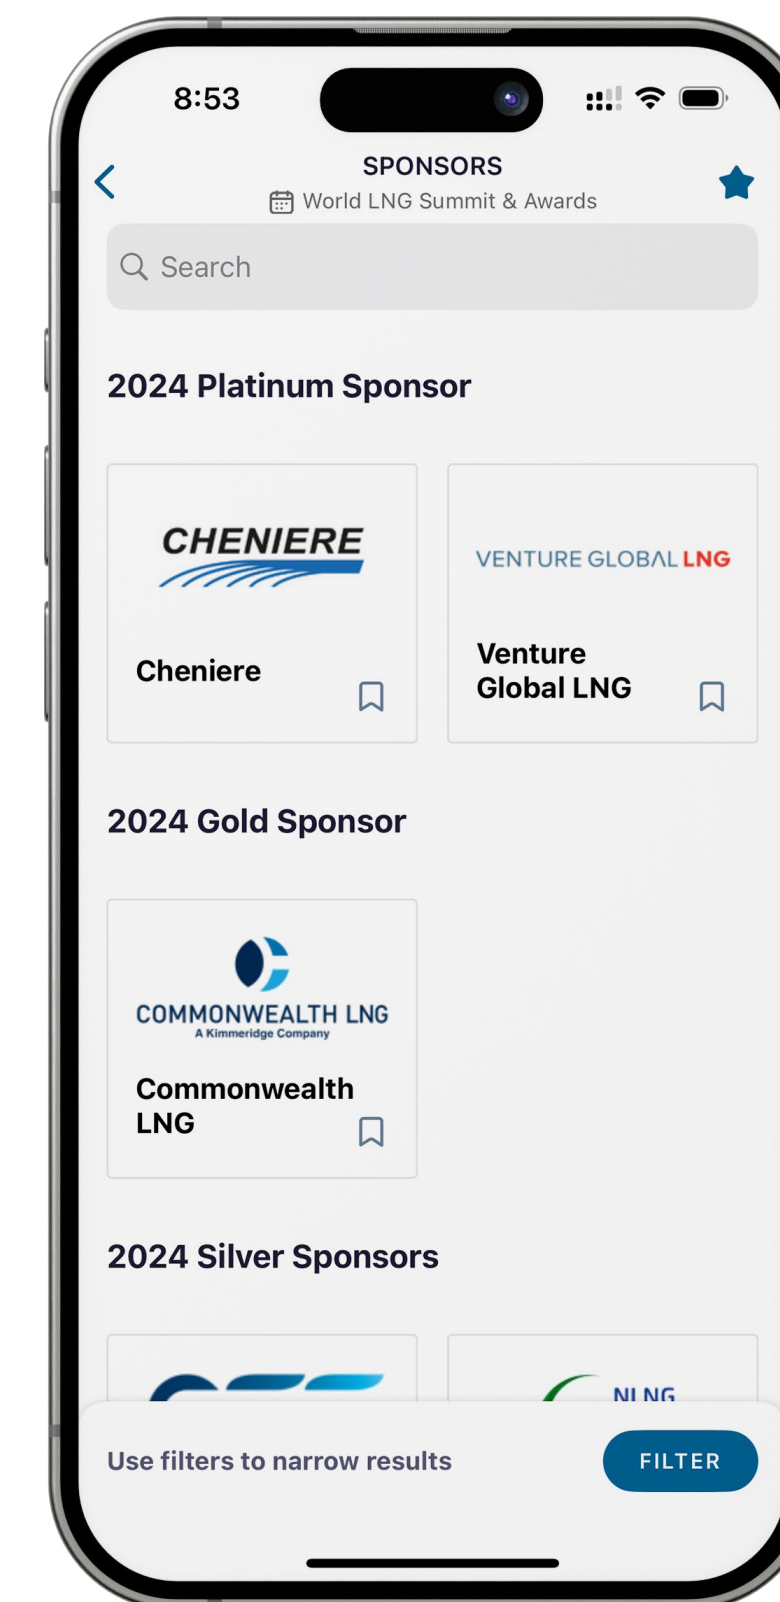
8:53

SPONSORS
World LNG Summit & Awards

Search

2024 Platinum Sponsor

CHENIERE

Cheniere

VENTURE GLOBAL LNG

Venture Global LNG

2024 Gold Sponsor

COMMONWEALTH LNG
A Kimmeridge Company

Commonwealth LNG

2024 Silver Sponsors

NLNG

Use filters to narrow results

FILTER